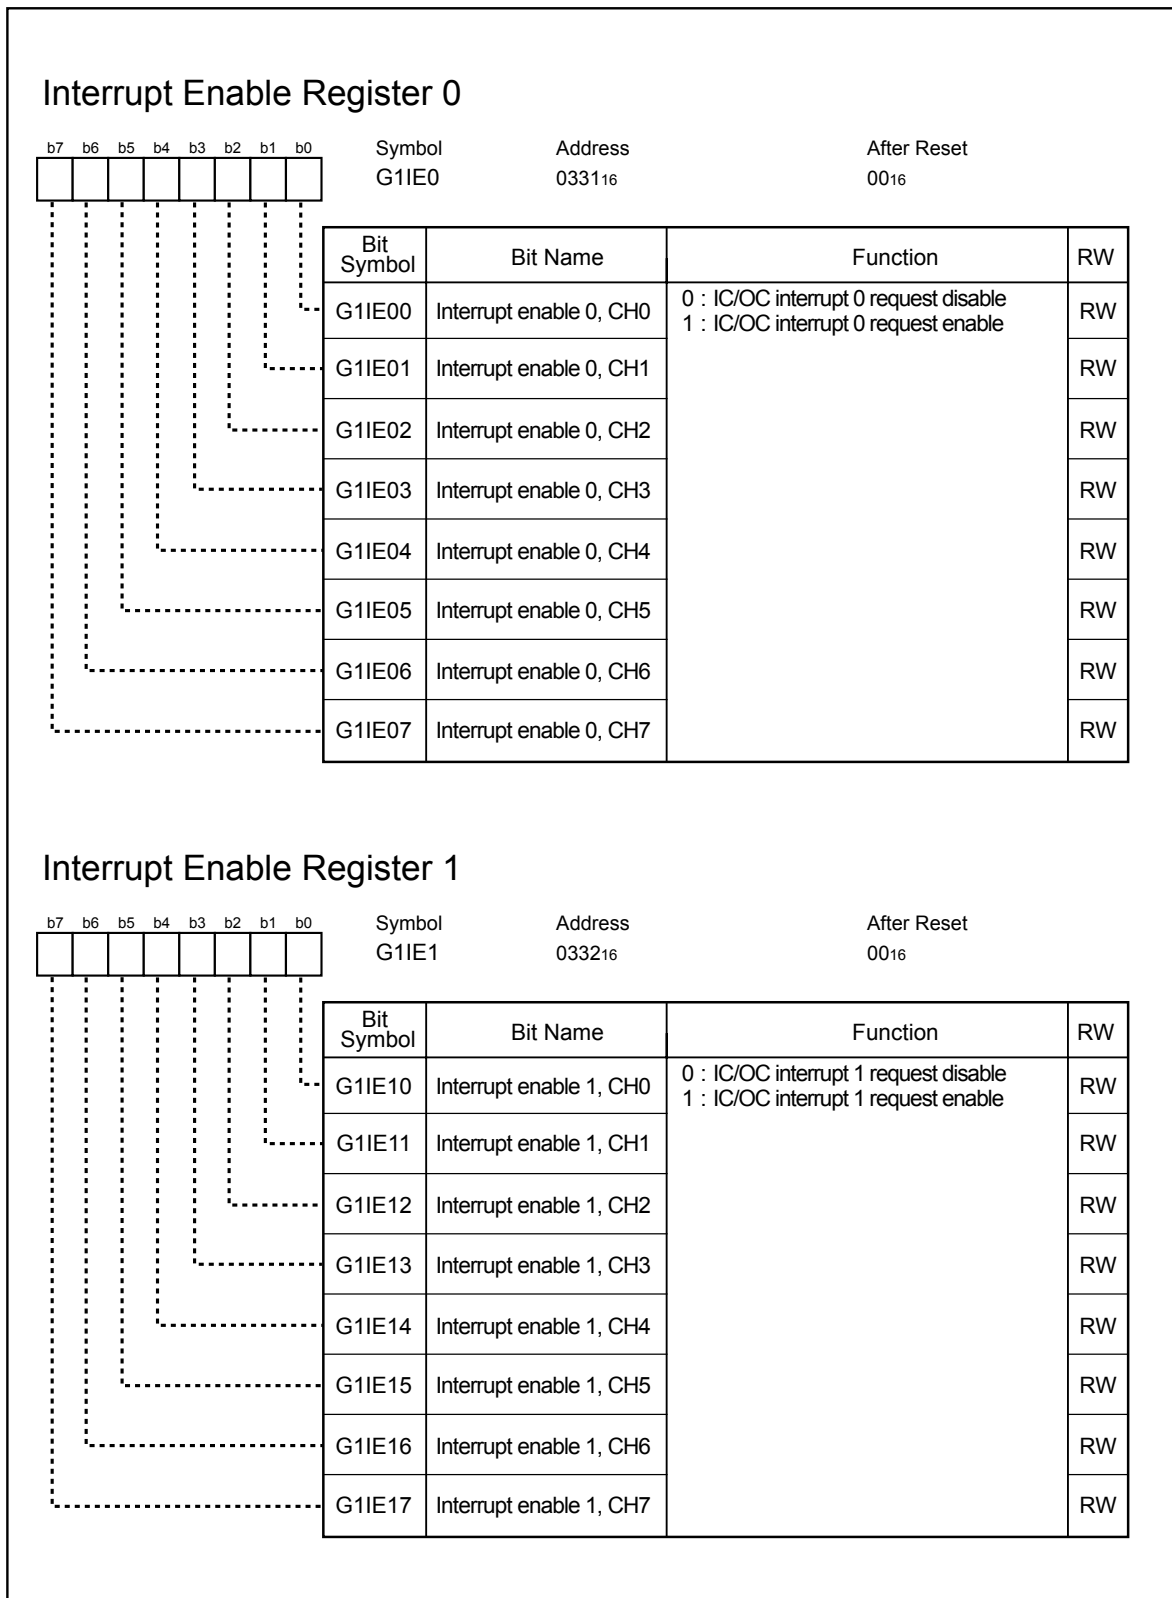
Interrupt Enable Register 0

b7 b6 b5 b4 b3 b2 b1 b0

| Symbol | Address | After Reset |
|---|---|---|
| G1IE0 | $0331_{16}$ | $00_{16}$ |

| Bit Symbol | Bit Name | Function | RW |
|---|---|---|---|
| G1IE00 | Interrupt enable 0, CH0 | 0 : IC/OC interrupt 0 request disable<br>1 : IC/OC interrupt 0 request enable | RW |
| G1IE01 | Interrupt enable 0, CH1 | | RW |
| G1IE02 | Interrupt enable 0, CH2 | | RW |
| G1IE03 | Interrupt enable 0, CH3 | | RW |
| G1IE04 | Interrupt enable 0, CH4 | | RW |
| G1IE05 | Interrupt enable 0, CH5 | | RW |
| G1IE06 | Interrupt enable 0, CH6 | | RW |
| G1IE07 | Interrupt enable 0, CH7 | | RW |

Interrupt Enable Register 1

b7 b6 b5 b4 b3 b2 b1 b0

| Symbol | Address | After Reset |
|---|---|---|
| G1IE1 | $0332_{16}$ | $00_{16}$ |

| Bit Symbol | Bit Name | Function | RW |
|---|---|---|---|
| G1IE10 | Interrupt enable 1, CH0 | 0 : IC/OC interrupt 1 request disable<br>1 : IC/OC interrupt 1 request enable | RW |
| G1IE11 | Interrupt enable 1, CH1 | | RW |
| G1IE12 | Interrupt enable 1, CH2 | | RW |
| G1IE13 | Interrupt enable 1, CH3 | | RW |
| G1IE14 | Interrupt enable 1, CH4 | | RW |
| G1IE15 | Interrupt enable 1, CH5 | | RW |
| G1IE16 | Interrupt enable 1, CH6 | | RW |
| G1IE17 | Interrupt enable 1, CH7 | | RW |